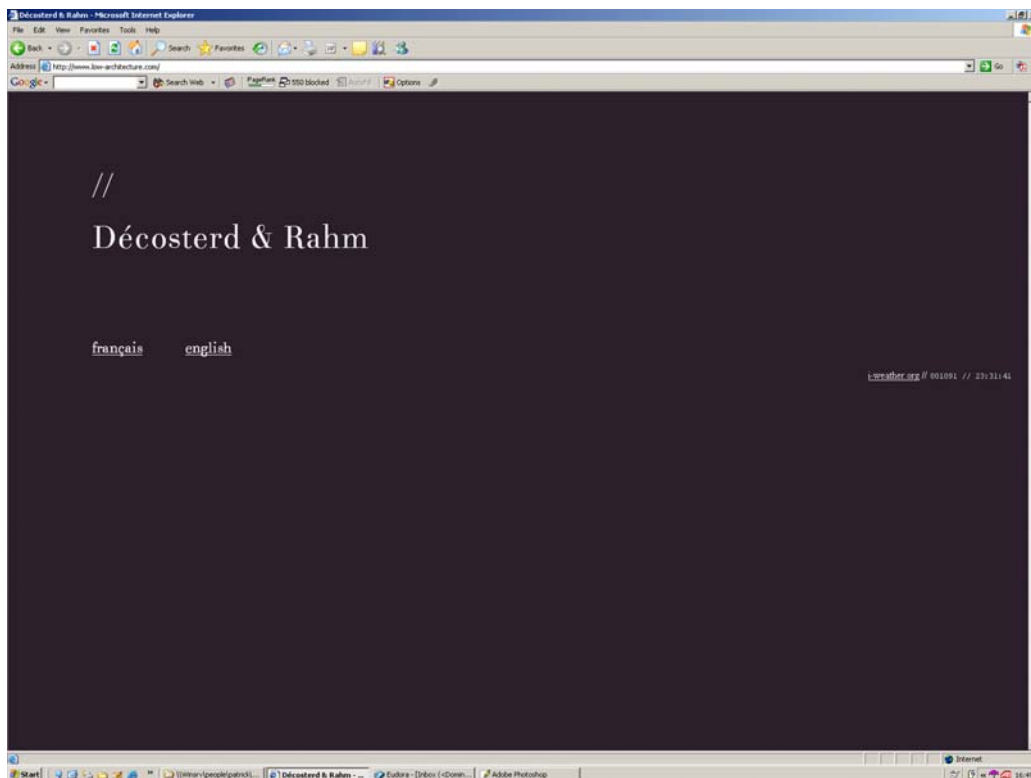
Décosterd & Rahm - Microsoft Internet Explorer

File Edit View Favorites Tools Help

Back Search Favorites

Address http://www.low-architecture.com/

Go

Google Search Web PageRank 550 blocked AutoFill Options

//

Décosterd & Rahm

français english

i-weather.org // 001091 // 23:31:41

Internet

Start \\Wmarx\people\patrick\... Décosterd & Rahm - ... Eudora - [Inbox (<Domin... Adobe Photoshop